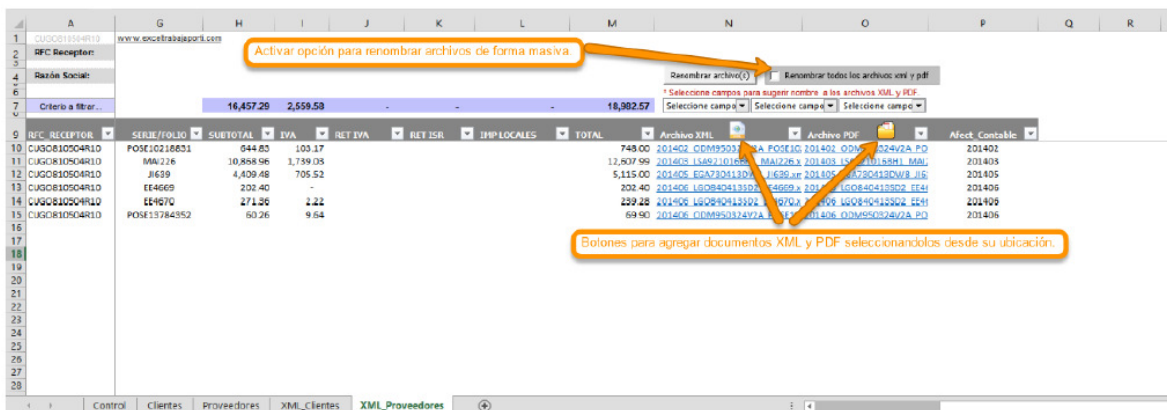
| | A | G | H | I | J | K | L | M | N | O | P | Q | R |
|---|---|---|---|---|---|---|---|---|---|---|---|---|---|
| 1 | CUGO810504R10 | www.exceltrabajoporti.com | | | | | | | | | | | |
| 2 | RFC Receptor: | | | | | | | | | | | | |
| 4 | Razón Social: | | | | | | | | Renombrar archivo(s) | Renombrar todos los archivos xml y pdf | | | |
| 7 | Criterio a filtrar... | | 16,457.29 | 2,559.58 | - | - | - | 18,982.57 | Seleccione campo | Seleccione campo | Seleccione campo | | |
| 9 | RFC_RECEPTOR | SERIE/FOLIO | SUBTOTAL | IVA | RET IVA | RET ISR | IMP LOCALES | TOTAL | Archivo XML | Archivo PDF | Afect_Contable | | |
| 10 | CUGO810504R10 | POSE10218831 | 644.83 | 103.17 | | | | 748.00 | 201402_ODM950324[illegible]A_POSE10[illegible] | 201402_ODM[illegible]324V2A_PO | 201402 | | |
| 11 | CUGO810504R10 | MAI226 | 10,868.96 | 1,739.03 | | | | 12,607.99 | 201403_LSA921016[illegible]_MAI226.x | 201403_LSA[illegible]1016BH1_MAI | 201403 | | |
| 12 | CUGO810504R10 | JI639 | 4,409.48 | 705.52 | | | | 5,115.00 | 201405_EGA730413D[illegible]_JI639.xm | 201405_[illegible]A730413DW8_JI6 | 201405 | | |
| 13 | CUGO810504R10 | EE4669 | 202.40 | - | | | | 202.40 | 201406_LGO840413SD2_EE4669.x | 201406_LGO840413SD2_EE4 | 201406 | | |
| 14 | CUGO810504R10 | EE4670 | 271.56 | 2.22 | | | | 239.28 | 201406_LGO840413SD2_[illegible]4670.x | 201406_LGO840413SD2_EE4 | 201406 | | |
| 15 | CUGO810504R10 | POSE13784352 | 60.26 | 9.64 | | | | 69.90 | 201406_ODM950324V2A_PO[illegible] | 201406_ODM950324V2A_PO | 201406 | | |

Activar opción para renombrar archivos de forma masiva.

* Seleccione campos para sugerir nombre a los archivos XML y PDF

Botones para agregar documentos XML y PDF seleccionandolos desde su ubicación.

16 17 18 19 20 21 22 23 24 25 26 27 28

Control | Clientes | Proveedores | XML_Clientes | XML_Proveedores